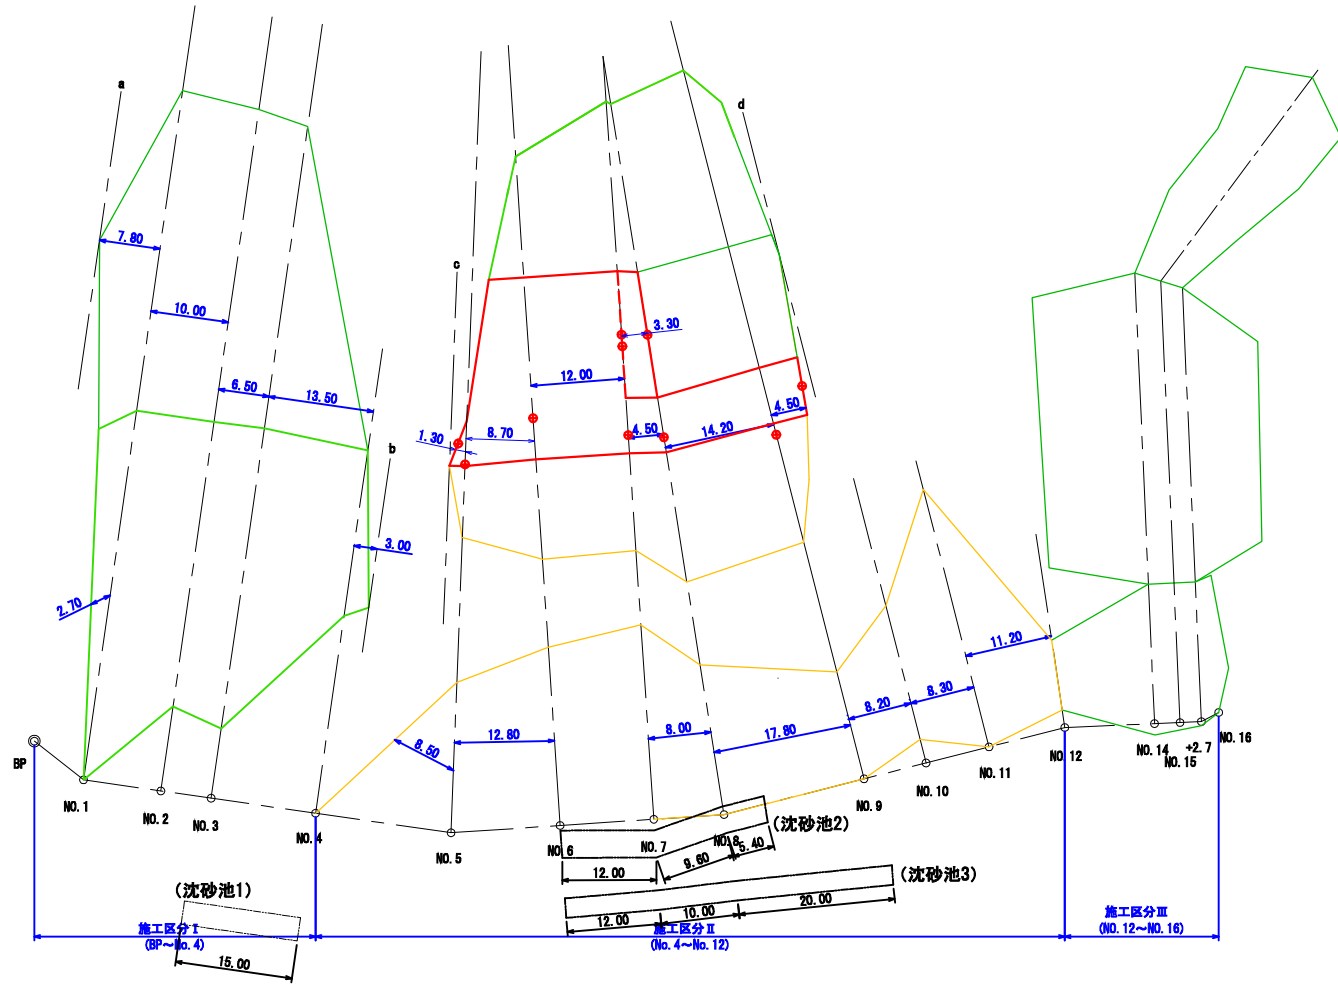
a
d
c
b
7.80
10.00
6.50
13.50
2.70
3.00
1.30
8.70
12.00
3.30
4.50
14.20
4.50
11.20
8.20
8.30
17.80
8.00
12.80
8.50
BP
NO.1
NO.2
NO.3
NO.4
NO.5
NO.6
NO.7
NO.8
NO.9
NO.10
NO.11
NO.12
NO.14
+2.7
NO.15
NO.16
(沈砂池2)
5.40
9.60
12.00
(沈砂池3)
12.00
10.00
20.00
(沈砂池1)
施工区分Ⅰ
(BP～No.4)
15.00
施工区分Ⅱ
(No.4～No.12)
施工区分Ⅲ
(NO.12～NO.16)